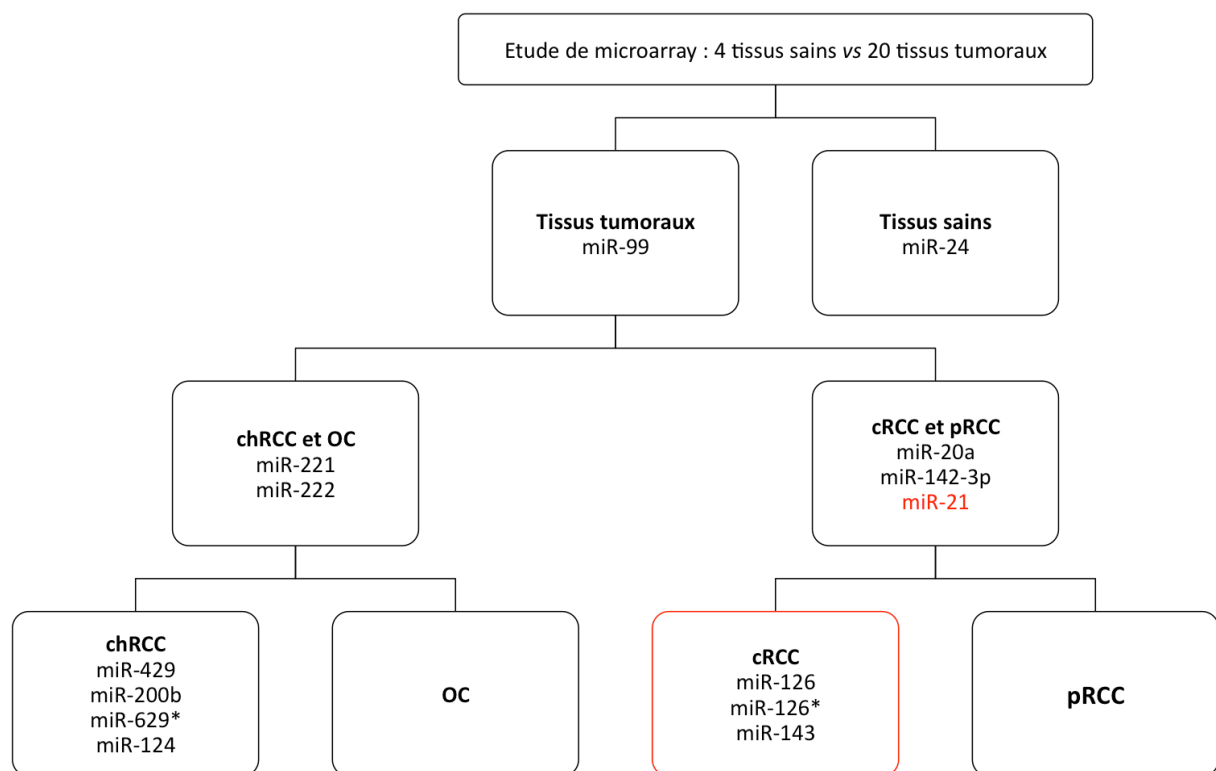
Etude de microarray : 4 tissus sains *vs* 20 tissus tumoraux

**Tissus tumoraux**
miR-99

**Tissus sains**
miR-24

**chRCC et OC**
miR-221
miR-222

**cRCC et pRCC**
miR-20a
miR-142-3p
miR-21

**chRCC**
miR-429
miR-200b
miR-629*
miR-124

**OC**

**cRCC**
miR-126
miR-126*
miR-143

**pRCC**